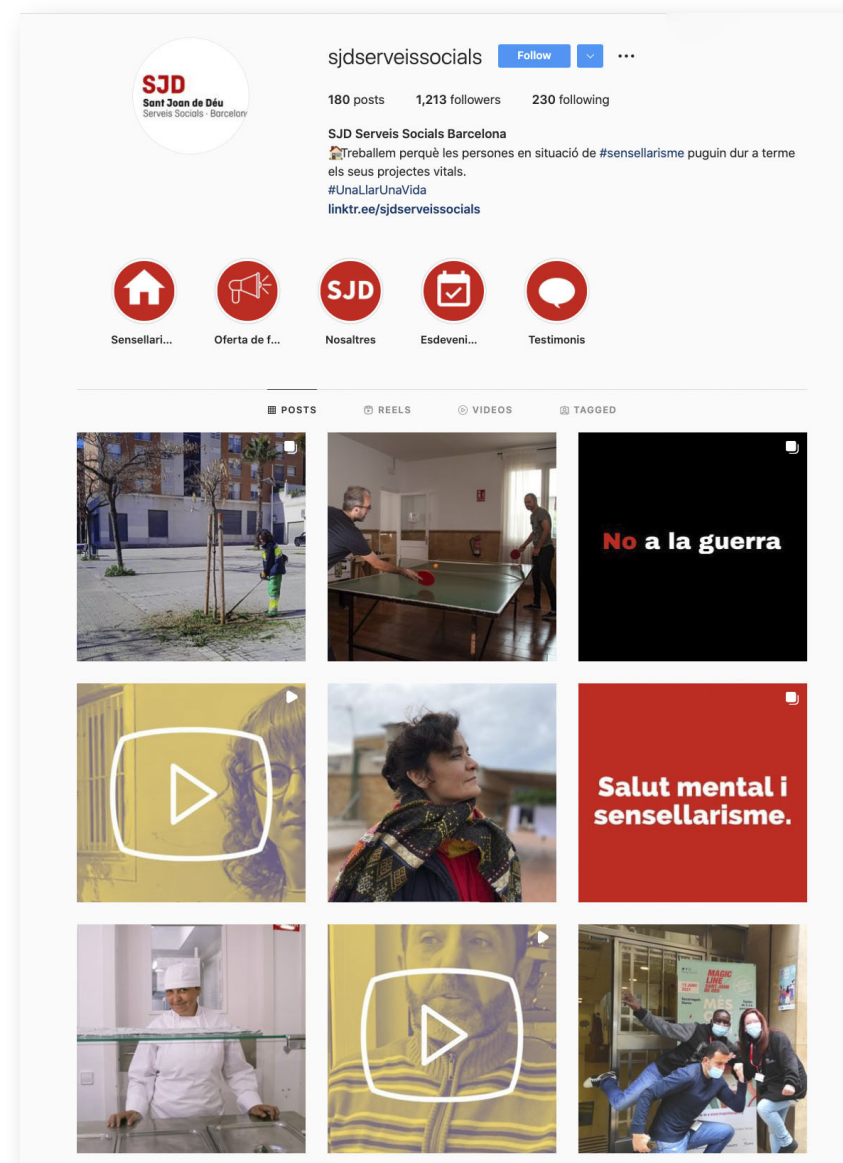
SJD
Sant Joan de Déu
Serveis Socials · Barcelon

sjdserveissocials Follow ···

180 posts 1,213 followers 230 following

SJD Serveis Socials Barcelona
🏠Treballem perquè les persones en situació de #sensellarisme puguin dur a terme els seus projectes vitals.
#UnaLlarUnaVida
linktr.ee/sjdserveissocials

Sensellari... Oferta de f... SJD Nosaltres Esdeveni... Testimonis

POSTS REELS VIDEOS TAGGED

No a la guerra

Salut mental i sensellarisme.

MAGIC LINE
MÉS